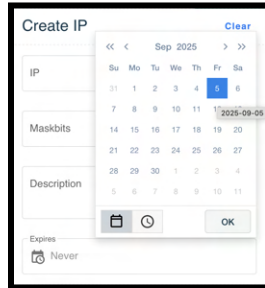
Create IP

Clear

IP

Maskbits

Description

Expires

Never

« ‹ Sep 2025 › »

| Su | Mo | Tu | We | Th | Fr | Sa |
|---|---|---|---|---|---|---|
| 31 | 1 | 2 | 3 | 4 | 5 | 6 |
| 7 | 8 | 9 | 10 | 11 | 12 | 13 |
| 14 | 15 | 16 | 17 | 18 | 19 | 20 |
| 21 | 22 | 23 | 24 | 25 | 26 | 27 |
| 28 | 29 | 30 | 1 | 2 | 3 | 4 |
| 5 | 6 | 7 | 8 | 9 | 10 | 11 |

2025-09-05

OK